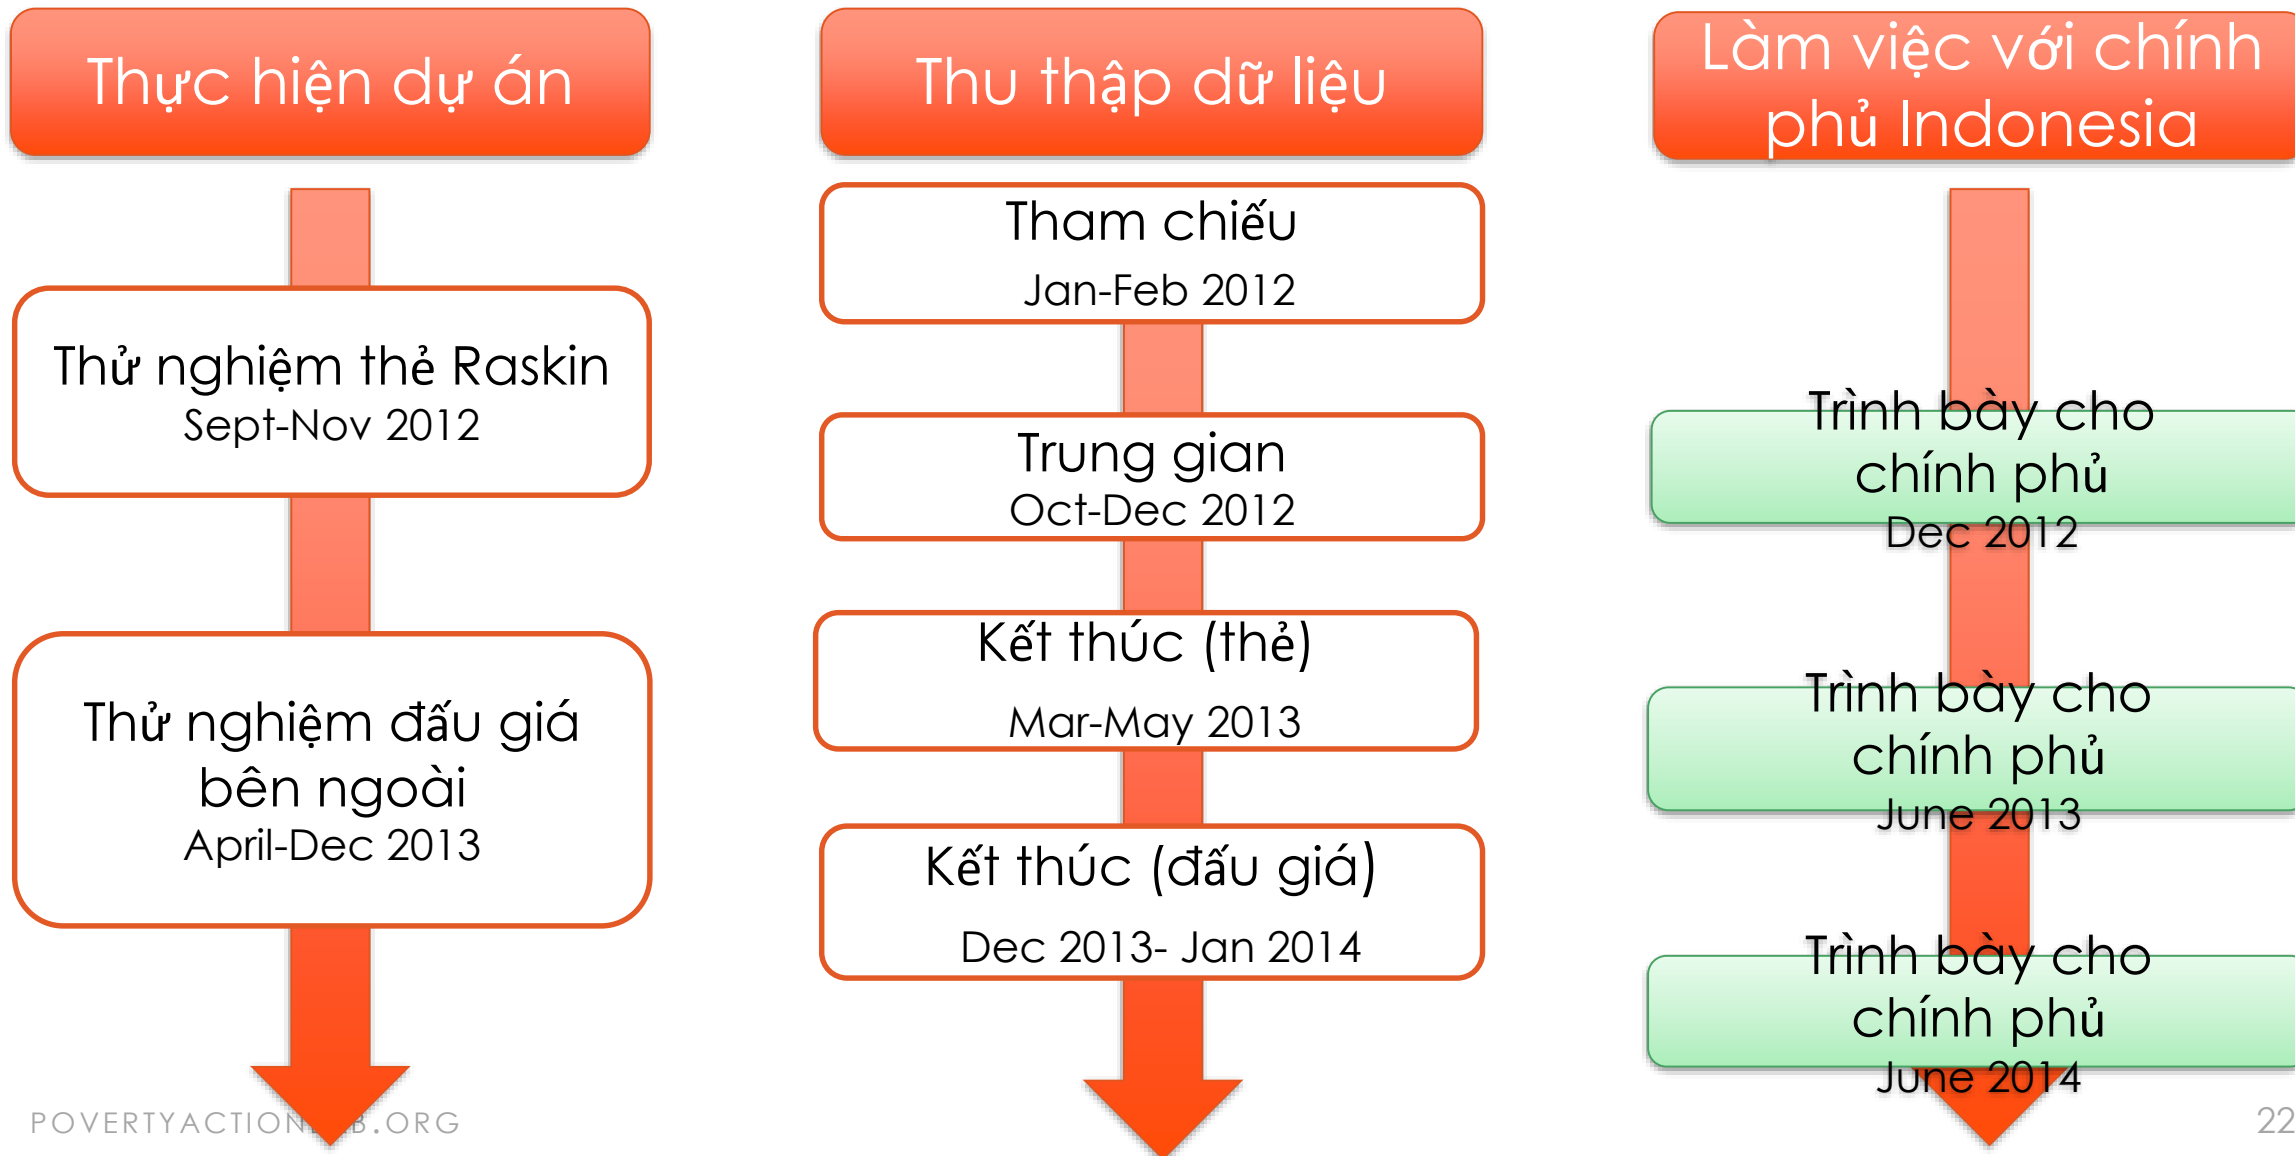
Thực hiện dự án

Thử nghiệm thẻ Raskin
Sept-Nov 2012

Thử nghiệm đấu giá bên ngoài
April-Dec 2013

Thu thập dữ liệu

Tham chiếu
Jan-Feb 2012

Trung gian
Oct-Dec 2012

Kết thúc (thẻ)
Mar-May 2013

Kết thúc (đấu giá)
Dec 2013- Jan 2014

Làm việc với chính phủ Indonesia

Trình bày cho chính phủ
Dec 2012

Trình bày cho chính phủ
June 2013

Trình bày cho chính phủ
June 2014

POVERTYACTION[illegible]B.ORG

22